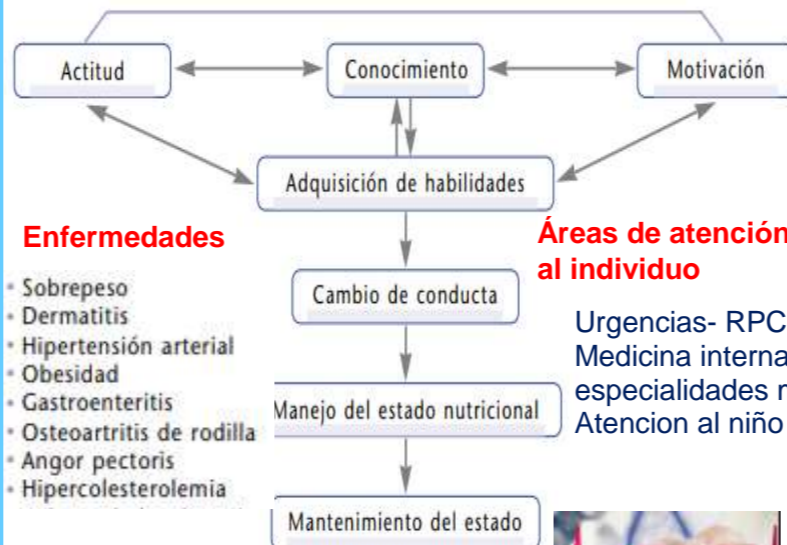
Actitud

Conocimiento

Motivación

Adquisición de habilidades

Enfermedades

Áreas de atención
al individuo

- Sobrepeso
- Dermatitis
- Hipertensión arterial
- Obesidad
- Gastroenteritis
- Osteoartritis de rodilla
- Angor pectoris
- Hipercolesterolemia

Cambio de conducta

Urgencias- RPC
Medicina interna
especialidades m
Atencion al niño

Manejo del estado nutricional

Mantenimiento del estado